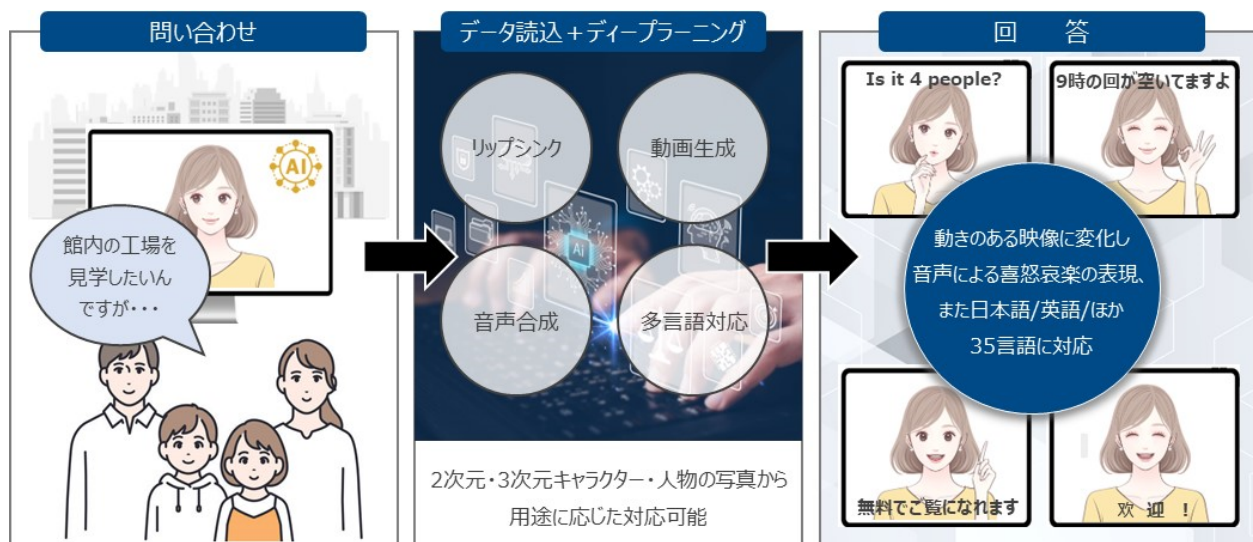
問い合わせ

AI

館内の工場を見学したいんですが・・・

データ読込＋ディープラーニング

リップシンク

動画生成

音声合成

多言語対応

2次元・3次元キャラクター・人物の写真から用途に応じた対応可能

回　答

Is it 4 people?

9時の回が空いてますよ

動きのある映像に変化し音声による喜怒哀楽の表現、また日本語/英語/ほか35言語に対応

無料でご覧になれます

欢　迎　！